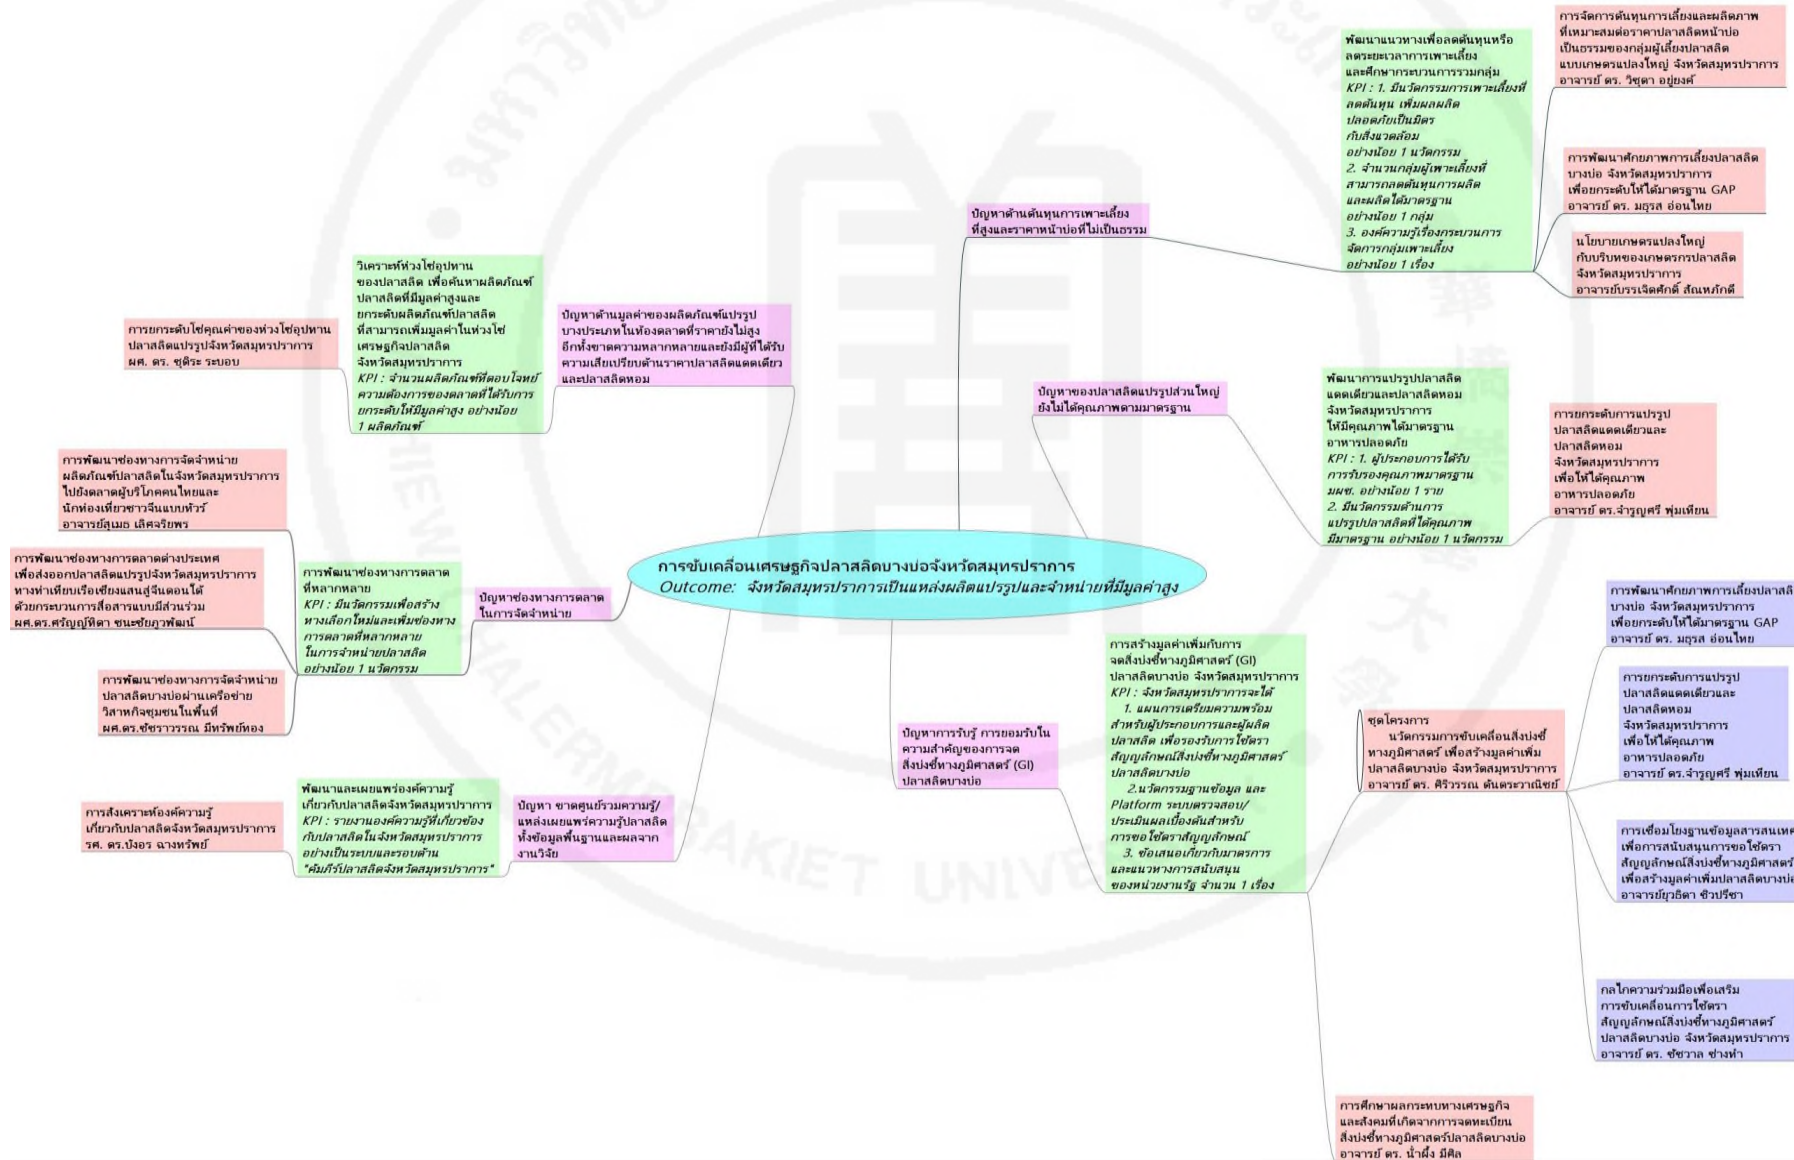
การขับเคลื่อนเศรษฐกิจปลาสลิดบางบ่อจังหวัดสมุทรปราการ
Outcome: จังหวัดสมุทรปราการเป็นแหล่งผลิตแปรรูปและจำหน่ายที่มีมูลค่าสูง

ปัญหาด้านต้นทุนการเพาะเลี้ยงที่สูงและราคาหน้าบ่อที่ไม่เป็นธรรม

พัฒนาแนวทางเพื่อลดต้นทุนหรือลดระยะเวลาการเพาะเลี้ยง และศึกษากระบวนการรวมกลุ่ม
KPI : 1. มีนวัตกรรมการเพาะเลี้ยงที่ลดต้นทุน เพิ่มผลผลิต ปลอดภัยเป็นมิตรกับสิ่งแวดล้อม อย่างน้อย 1 นวัตกรรม
2. จำนวนกลุ่มผู้เพาะเลี้ยงที่สามารถลดต้นทุนการผลิตและผลิตได้มาตรฐาน อย่างน้อย 1 กลุ่ม
3. องค์ความรู้เรื่องกระบวนการจัดการกลุ่มเพาะเลี้ยง อย่างน้อย 1 เรื่อง

การจัดการต้นทุนการเลี้ยงและผลิตภาพที่เหมาะสมต่อราคาปลาสลิดหน้าบ่อเป็นธรรมของกลุ่มผู้เลี้ยงปลาสลิดแบบเกษตรแปลงใหญ่ จังหวัดสมุทรปราการ อาจารย์ ดร. วิชุดา อยู่ยงค์

การพัฒนาศักยภาพการเลี้ยงปลาสลิดบางบ่อ จังหวัดสมุทรปราการ เพื่อยกระดับให้ได้มาตรฐาน GAP อาจารย์ ดร. มยุรส อ่อนไทย

นโยบายเกษตรแปลงใหญ่กับบริบทของเกษตรกรปลาสลิด จังหวัดสมุทรปราการ อาจารย์บรรเจิดศักดิ์ สัณหภักดี

ปัญหาของปลาสลิดแปรรูปส่วนใหญ่ยังไม่ได้คุณภาพตามมาตรฐาน

พัฒนาการแปรรูปปลาสลิดแดดเดียวและปลาสลิดหอม จังหวัดสมุทรปราการ ให้มีคุณภาพได้มาตรฐานอาหารปลอดภัย
KPI : 1. ผู้ประกอบการได้รับการรับรองคุณภาพมาตรฐาน มผช. อย่างน้อย 1 ราย
2. มีนวัตกรรมด้านการแปรรูปปลาสลิดที่ได้คุณภาพมีมาตรฐาน อย่างน้อย 1 นวัตกรรม

การยกระดับการแปรรูปปลาสลิดแดดเดียวและปลาสลิดหอม จังหวัดสมุทรปราการ เพื่อให้ได้คุณภาพอาหารปลอดภัย อาจารย์ ดร.จำรูญศรี พุ่มเทียน

ปัญหาด้านมูลค่าของผลิตภัณฑ์แปรรูปบางประเภทในท้องตลาดที่ราคายังไม่สูง อีกทั้งขาดความหลากหลายและยังมีผู้ที่ได้รับความเสียเปรียบด้านราคาปลาสลิดแดดเดียวและปลาสลิดหอม

วิเคราะห์ห่วงโซ่อุปทานของปลาสลิด เพื่อค้นหาผลิตภัณฑ์ปลาสลิดที่มีมูลค่าสูงและยกระดับผลิตภัณฑ์ปลาสลิดที่สามารถเพิ่มมูลค่าในห่วงโซ่เศรษฐกิจปลาสลิด จังหวัดสมุทรปราการ
KPI : จำนวนผลิตภัณฑ์ที่ตอบโจทย์ความต้องการของตลาดที่ได้รับการยกระดับให้มีมูลค่าสูง อย่างน้อย 1 ผลิตภัณฑ์

การยกระดับโซ่คุณค่าของห่วงโซ่อุปทานปลาสลิดแปรรูปจังหวัดสมุทรปราการ ผศ. ดร. ชุติระ ระบอบ

ปัญหาช่องทางการตลาดในการจัดจำหน่าย

การพัฒนาช่องทางการตลาดที่หลากหลาย
KPI : มีนวัตกรรมเพื่อสร้างทางเลือกใหม่และเพิ่มช่องทางการตลาดที่หลากหลายในการจำหน่ายปลาสลิด อย่างน้อย 1 นวัตกรรม

การพัฒนาช่องทางการจัดจำหน่ายผลิตภัณฑ์ปลาสลิดในจังหวัดสมุทรปราการไปยังตลาดผู้บริโภคคนไทยและนักท่องเที่ยวชาวจีนแบบทัวร์ อาจารย์สุเมธ เลิศจริยพร

การพัฒนาช่องทางการตลาดต่างประเทศเพื่อส่งออกปลาสลิดแปรรูปจังหวัดสมุทรปราการทางท่าเทียบเรือเชียงแสนสู่จีนตอนใต้ด้วยกระบวนการสื่อสารแบบมีส่วนร่วม ผศ.ดร.ศรัญญ์ทิตา ชนะชัยภูพัฒน์

การพัฒนาช่องทางการจัดจำหน่ายปลาสลิดบางบ่อผ่านเครือข่ายวิสาหกิจชุมชนในพื้นที่ ผศ.ดร.ชัชราวรรณ มีทรัพย์ทอง

ปัญหา ขาดศูนย์รวมความรู้/แหล่งเผยแพร่ความรู้ปลาสลิดทั้งข้อมูลพื้นฐานและผลจากงานวิจัย

พัฒนาและเผยแพร่องค์ความรู้เกี่ยวกับปลาสลิดจังหวัดสมุทรปราการ
KPI : รายงานองค์ความรู้ที่เกี่ยวข้องกับปลาสลิดในจังหวัดสมุทรปราการอย่างเป็นระบบและรอบด้าน "คัมภีร์ปลาสลิดจังหวัดสมุทรปราการ"

การสังเคราะห์องค์ความรู้เกี่ยวกับปลาสลิดจังหวัดสมุทรปราการ รศ. ดร.บังอร ฉางทรัพย์

ปัญหาการรับรู้ การยอมรับในความสำคัญของการจดสิ่งบ่งชี้ทางภูมิศาสตร์ (GI) ปลาสลิดบางบ่อ

การสร้างมูลค่าเพิ่มกับการจดสิ่งบ่งชี้ทางภูมิศาสตร์ (GI) ปลาสลิดบางบ่อ จังหวัดสมุทรปราการ
KPI : จังหวัดสมุทรปราการจะได้
1. แผนการเตรียมความพร้อมสำหรับผู้ประกอบการและผู้ผลิตปลาสลิด เพื่อรองรับการใช้ตราสัญญลักษณ์สิ่งบ่งชี้ทางภูมิศาสตร์ปลาสลิดบางบ่อ
2.นวัตกรรมฐานข้อมูล และ Platform ระบบตรวจสอบ/ประเมินผลเบื้องต้นสำหรับการขอใช้ตราสัญญลักษณ์
3. ข้อเสนอเกี่ยวกับมาตรการและแนวทางการสนับสนุนของหน่วยงานรัฐ จำนวน 1 เรื่อง

ชุดโครงการ นวัตกรรมการขับเคลื่อนสิ่งบ่งชี้ทางภูมิศาสตร์ เพื่อสร้างมูลค่าเพิ่มปลาสลิดบางบ่อ จังหวัดสมุทรปราการ อาจารย์ ดร. ศิริวรรณ ตันตระวาณิชย์

การพัฒนาศักยภาพการเลี้ยงปลาสลิดบางบ่อ จังหวัดสมุทรปราการ เพื่อยกระดับให้ได้มาตรฐาน GAP อาจารย์ ดร. มยุรส อ่อนไทย

การยกระดับการแปรรูปปลาสลิดแดดเดียวและปลาสลิดหอม จังหวัดสมุทรปราการ เพื่อให้ได้คุณภาพอาหารปลอดภัย อาจารย์ ดร.จำรูญศรี พุ่มเทียน

การเชื่อมโยงฐานข้อมูลสารสนเทศ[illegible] เพื่อการสนับสนุนการขอใช้ตราสัญญลักษณ์สิ่งบ่งชี้ทางภูมิศาสตร์ เพื่อสร้างมูลค่าเพิ่มปลาสลิดบางบ่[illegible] อาจารย์ยุวธิดา ชีวปรีชา

กลไกความร่วมมือเพื่อเสริมการขับเคลื่อนการใช้ตราสัญญลักษณ์สิ่งบ่งชี้ทางภูมิศาสตร์ปลาสลิดบางบ่อ จังหวัดสมุทรปราการ อาจารย์ ดร. ชัชวาล ช่างทำ

การศึกษาผลกระทบทางเศรษฐกิจและสังคมที่เกิดจากการจดทะเบียนสิ่งบ่งชี้ทางภูมิศาสตร์ปลาสลิดบางบ่อ อาจารย์ ดร. น้ำผึ้ง มีศิล